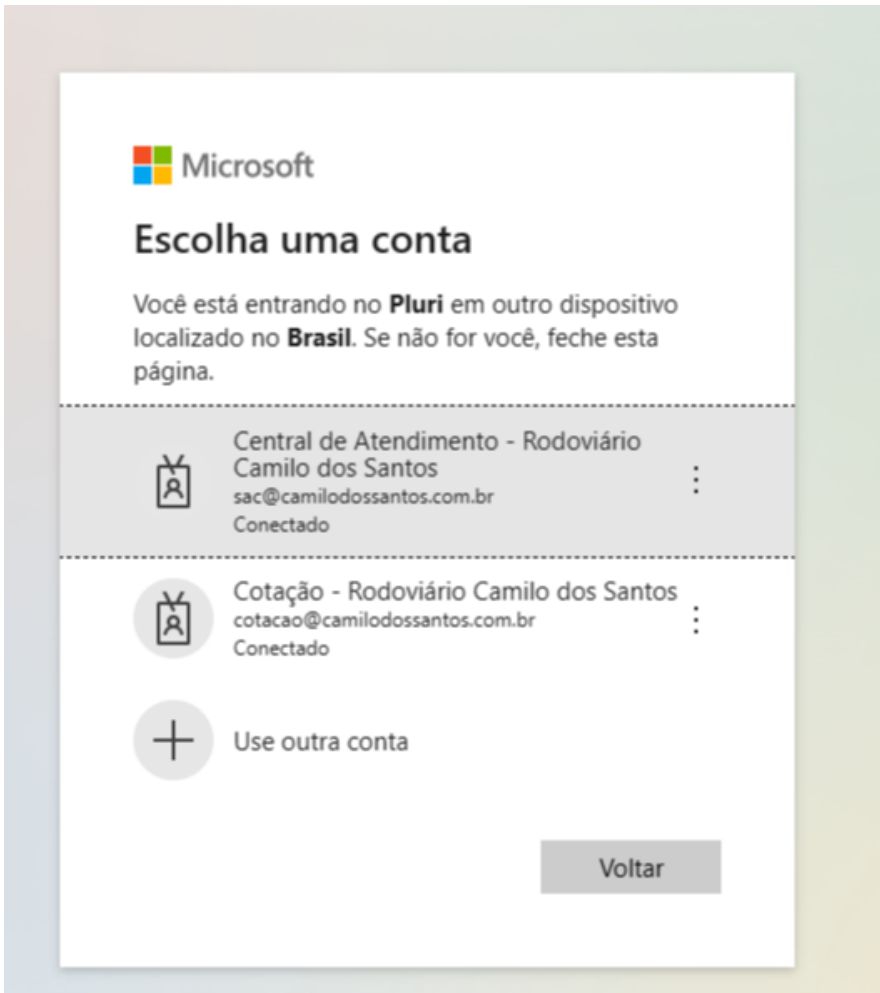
Microsoft

Escolha uma conta

Você está entrando no Pluri em outro dispositivo localizado no Brasil. Se não for você, feche esta página.

Central de Atendimento - Rodoviário Camilo dos Santos
sac@camilodossantos.com.br
Conectado

Cotação - Rodoviário Camilo dos Santos
cotacao@camilodossantos.com.br
Conectado

Use outra conta

Voltar